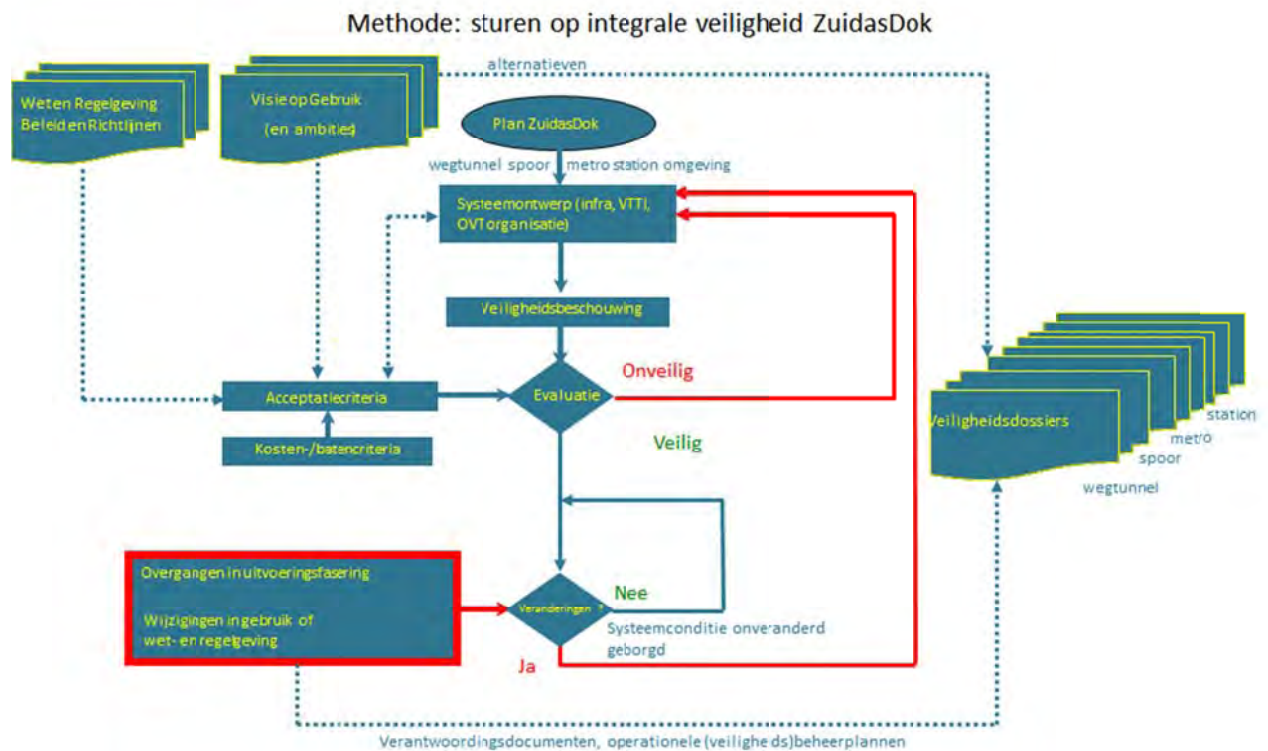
Methode: sturen op integrale veiligheid ZuidasDok

alternatieven

Weten Regelgeving Beleid en Richtlijnen

Visie op Gebruik (en ambities)

Plan ZuidasDok

wegtunnel spoor metro station omgeving

Systeemontwerp (infra, VTTI, OV organisatie)

Veiligheidsbeschouwing

Acceptatiecriteria

Evaluatie

Onveilig

Kosten-/batencriteria

Veilig

Veiligheidsdossiers

station
metro
spoor
wegtunnel

Overgangen in uitvoeringsfasering

Wijzigingen in gebruik of wet- en regelgeving

Veranderingen ?

Nee

Systeemconditie onveranderd geborgd

Ja

Verantwoordingsdocumenten, operationele (veiligheids)beheerplannen